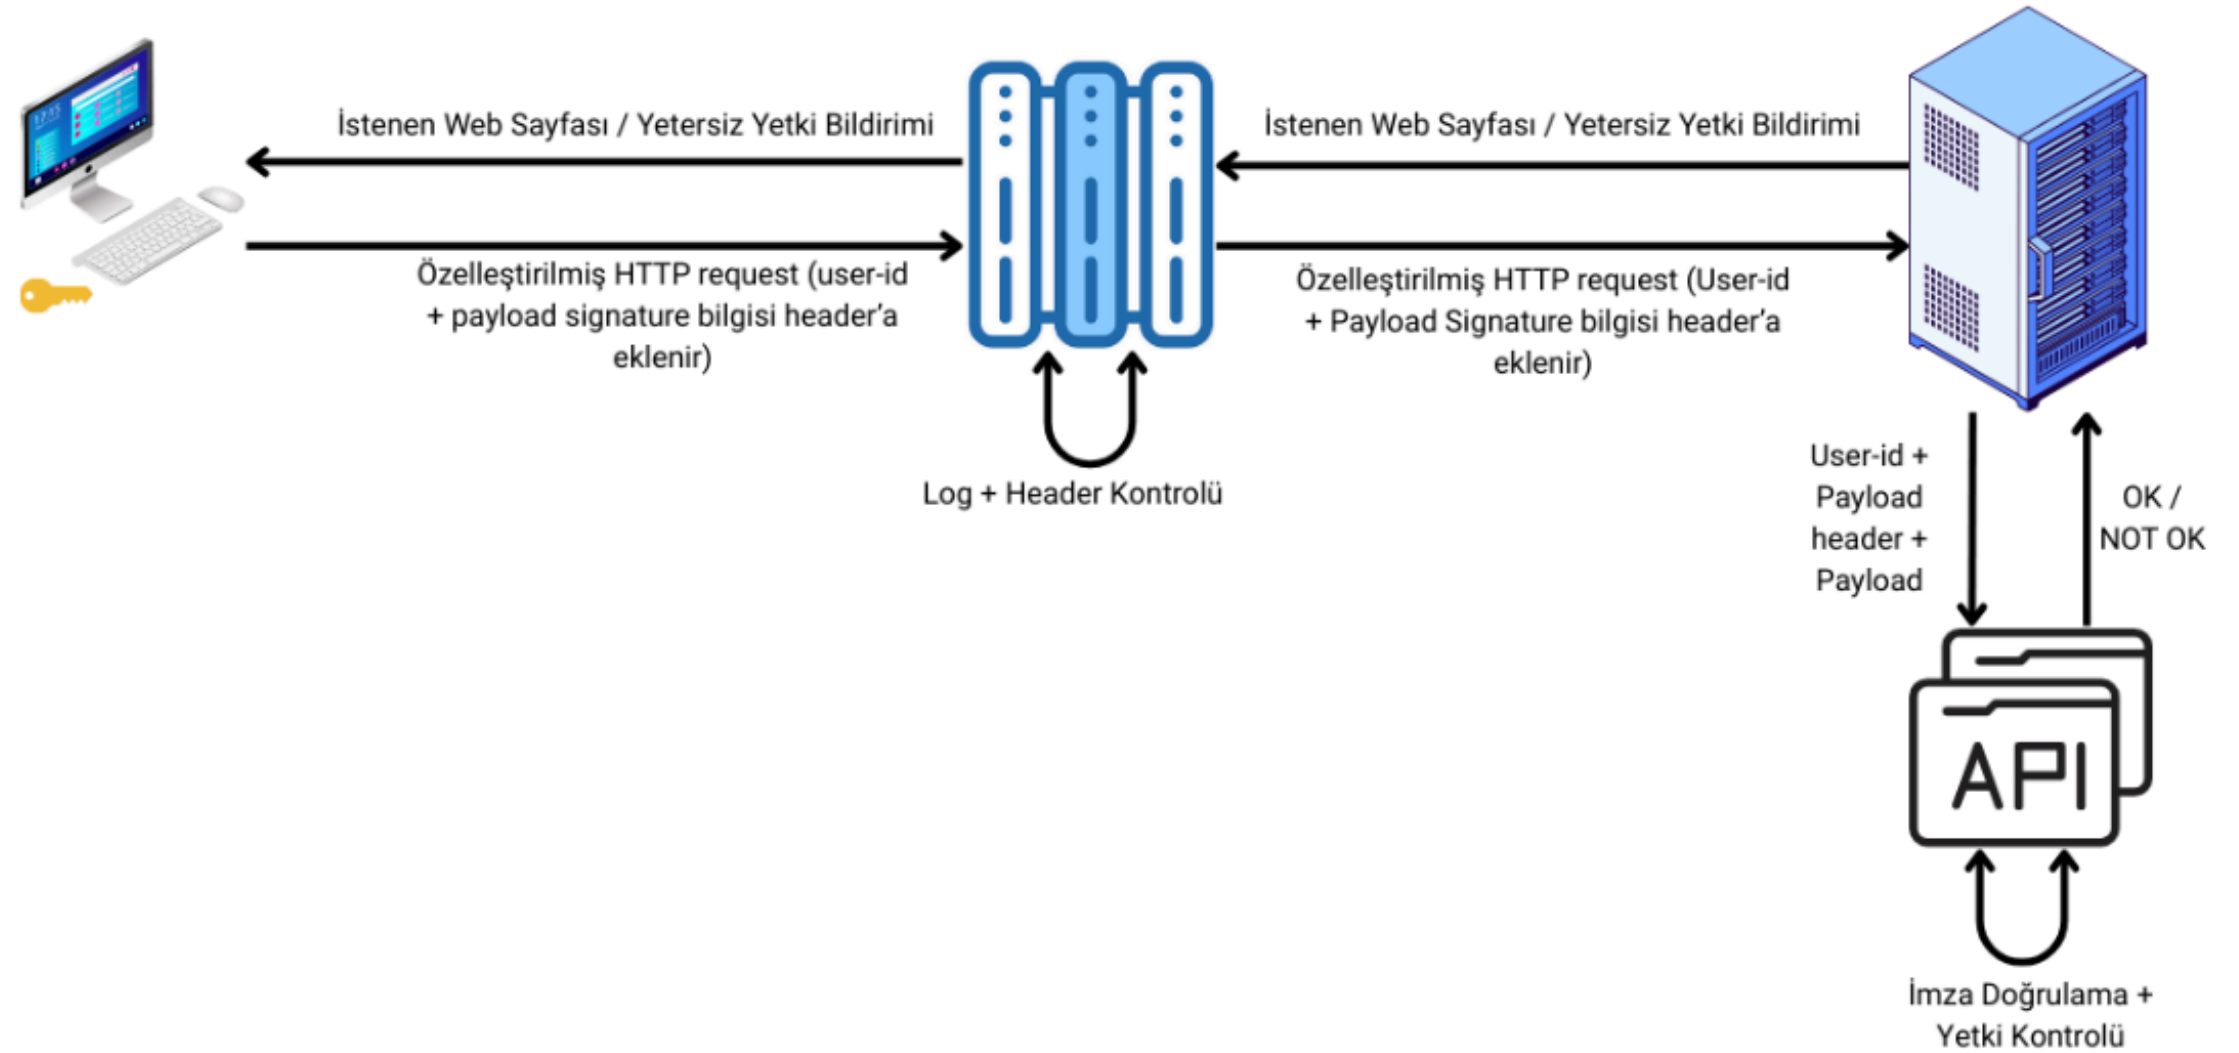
İstenen Web Sayfası / Yetersiz Yetki Bildirimi

Özelleştirilmiş HTTP request (user-id + payload signature bilgisi header'a eklenir)

İstenen Web Sayfası / Yetersiz Yetki Bildirimi

Özelleştirilmiş HTTP request (User-id + Payload Signature bilgisi header'a eklenir)

Log + Header Kontrolü

User-id + Payload header + Payload

OK / NOT OK

API

İmza Doğrulama + Yetki Kontrolü